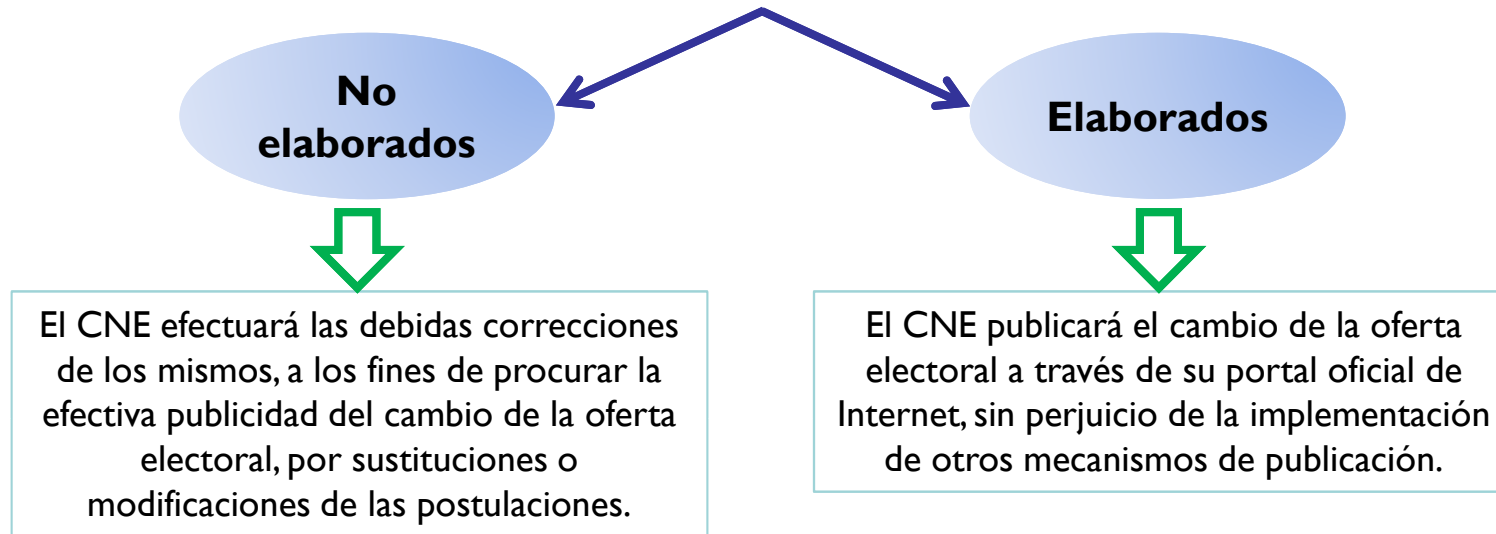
No elaborados

Elaborados

El CNE efectuará las debidas correcciones de los mismos, a los fines de procurar la efectiva publicidad del cambio de la oferta electoral, por sustituciones o modificaciones de las postulaciones.

El CNE publicará el cambio de la oferta electoral a través de su portal oficial de Internet, sin perjuicio de la implementación de otros mecanismos de publicación.